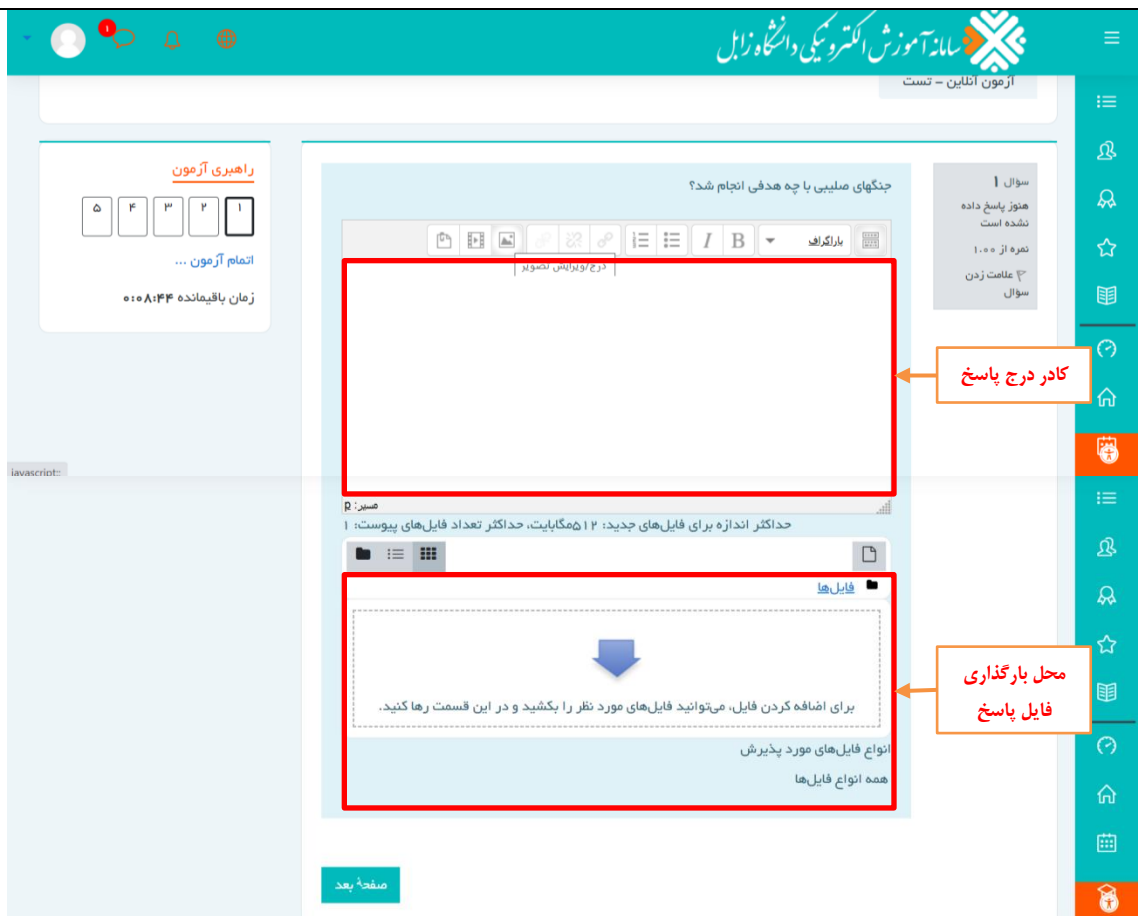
سامانه آموزش الکترونیکی دانشگاه زابل

آزمون آنلاین - تست

راهبری آزمون

۱ ۲ ۳ ۴ ۵

اتمام آزمون ...

زمان باقیمانده ۰:۰۸:۴۴

سؤال ۱

هنوز پاسخ داده نشده است

نمره از ۱.۰۰

علامت زدن سؤال

جنگهای صلیبی با چه هدفی انجام شد؟

پاراگراف

درج/ویرایش تصویر

کادر درج پاسخ

javascript:;

مسیر: p

حداکثر اندازه برای فایل‌های جدید: ۱۲۵مگابایت، حداکثر تعداد فایل‌های پیوست: ۱

فایل‌ها

برای اضافه کردن فایل، می‌توانید فایل‌های مورد نظر را بکشید و در این قسمت رها کنید.

انواع فایل‌های مورد پذیرش

همه انواع فایل‌ها

محل بارگذاری فایل پاسخ

صفحهٔ بعد